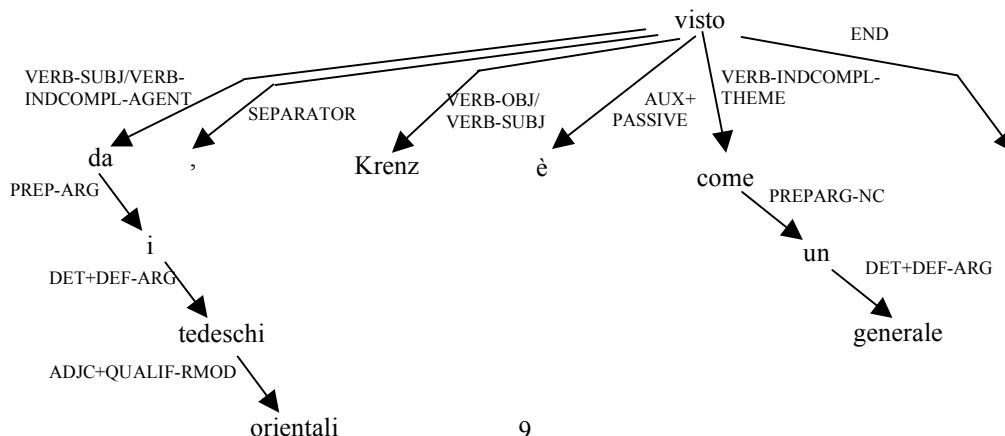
visto

VERB-SUBJ/VERB-INDCOMPL-AGENT

SEPARATOR

VERB-OBJ/ VERB-SUBJ

AUX+ PASSIVE

VERB-INDCOMPL-THEME

END

da

,

Krenz

è

come

PREP-ARG

PREPARG-NC

i

un

DET+DEF-ARG

DET+DEF-ARG

tedeschi

generale

ADJC+QUALIF-RMOD

orientali

9